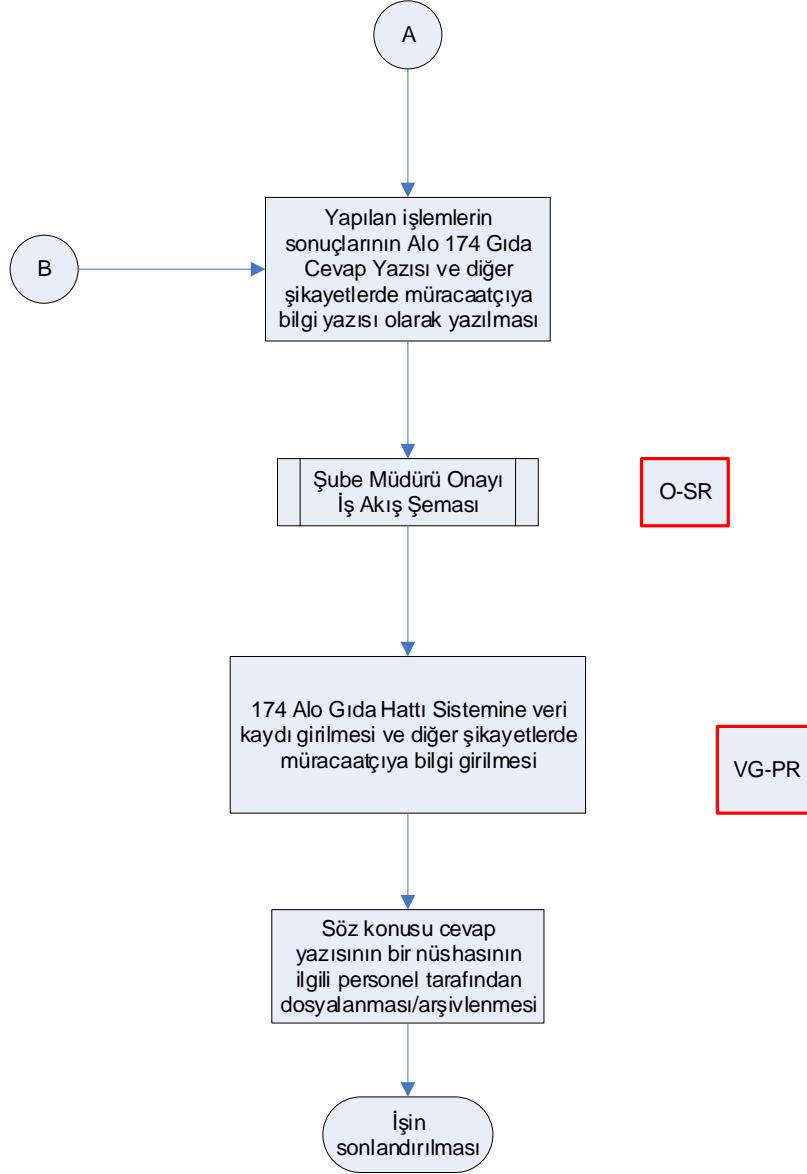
A

B

Yapılan işlemlerin sonuçlarının Alo 174 Gıda Cevap Yazısı ve diğer şikayetlerde müracaatçıya bilgi yazısı olarak yazılması

Şube Müdürü Onayı İş Akış Şeması

O-SR

174 Alo Gıda Hattı Sistemine veri kaydı girilmesi ve diğer şikayetlerde müracaatçıya bilgi girilmesi

VG-PR

Söz konusu cevap yazısının bir nüshasının ilgili personel tarafından dosyalanması/arşivlenmesi

İşin sonlandırılması